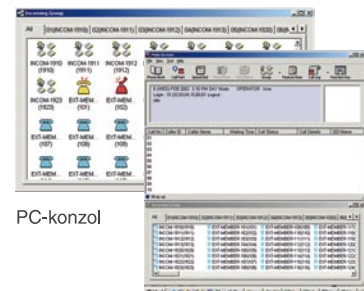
Incoming Group

All | 01(INCOM-1910) | 02(INCOM-1911) | 03(INCOM-1912) | 04(INCOM-1913) | 05(INCOM-1923)

INCOM-1910 (1910)
INCOM-1911 (1911)
INCOM-1912 (1912)
INCOM-1923 (1923)
EXT-MEM (101)
EXT-MEM (102)
EXT-MEM (107)
EXT-MEM (108)
EXT-MEM (109)
EXT-MEM
EXT-MEM
EXT-MEM

OPERATOR

PC-konzol